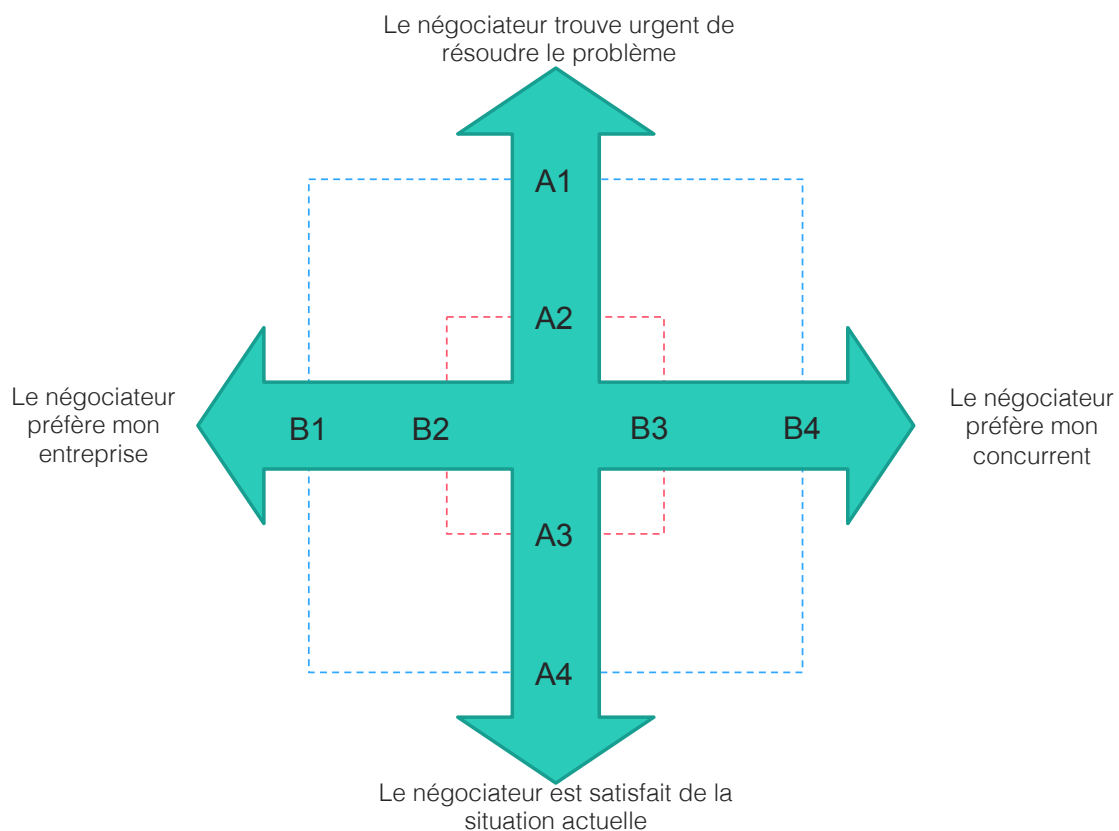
Le négociateur trouve urgent de résoudre le problème

A1

A2

Le négociateur préfère mon entreprise

B1

B2

B3

B4

Le négociateur préfère mon concurrent

A3

A4

Le négociateur est satisfait de la situation actuelle